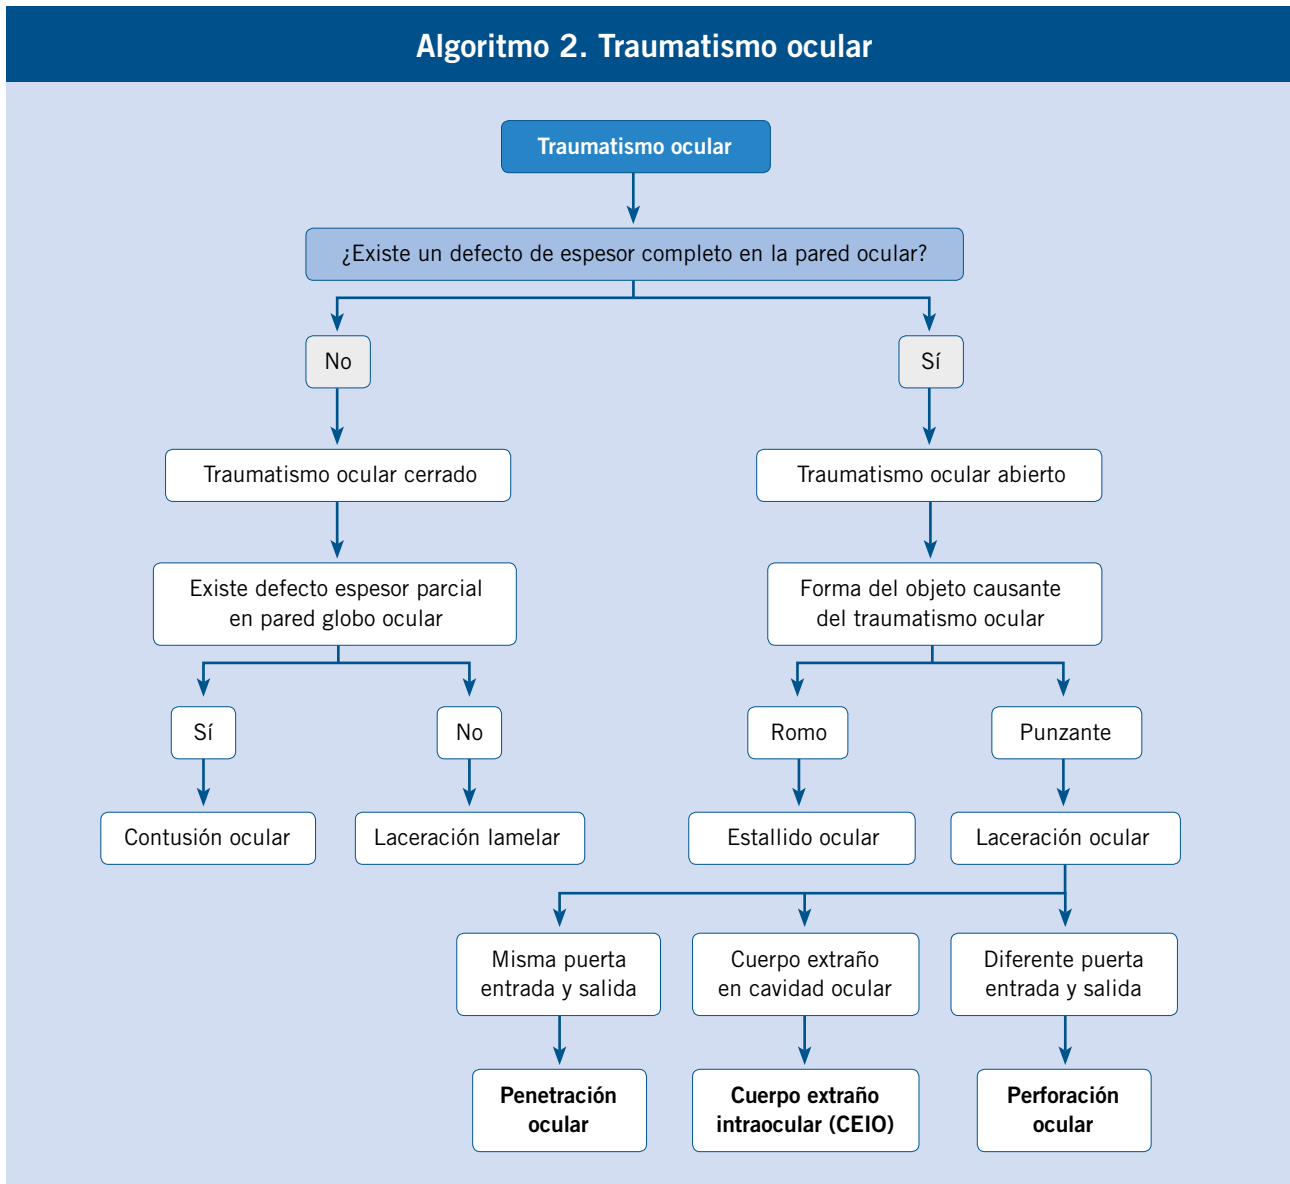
Algoritmo 2. Traumatismo ocular

Traumatismo ocular

¿Existe un defecto de espesor completo en la pared ocular?

No

Sí

Traumatismo ocular cerrado

Traumatismo ocular abierto

Existe defecto espesor parcial en pared globo ocular

Forma del objeto causante del traumatismo ocular

Sí

No

Romo

Punzante

Contusión ocular

Laceración lamelar

Estallido ocular

Laceración ocular

Misma puerta entrada y salida

Cuerpo extraño en cavidad ocular

Diferente puerta entrada y salida

Penetración ocular

Cuerpo extraño intraocular (CEIO)

Perforación ocular